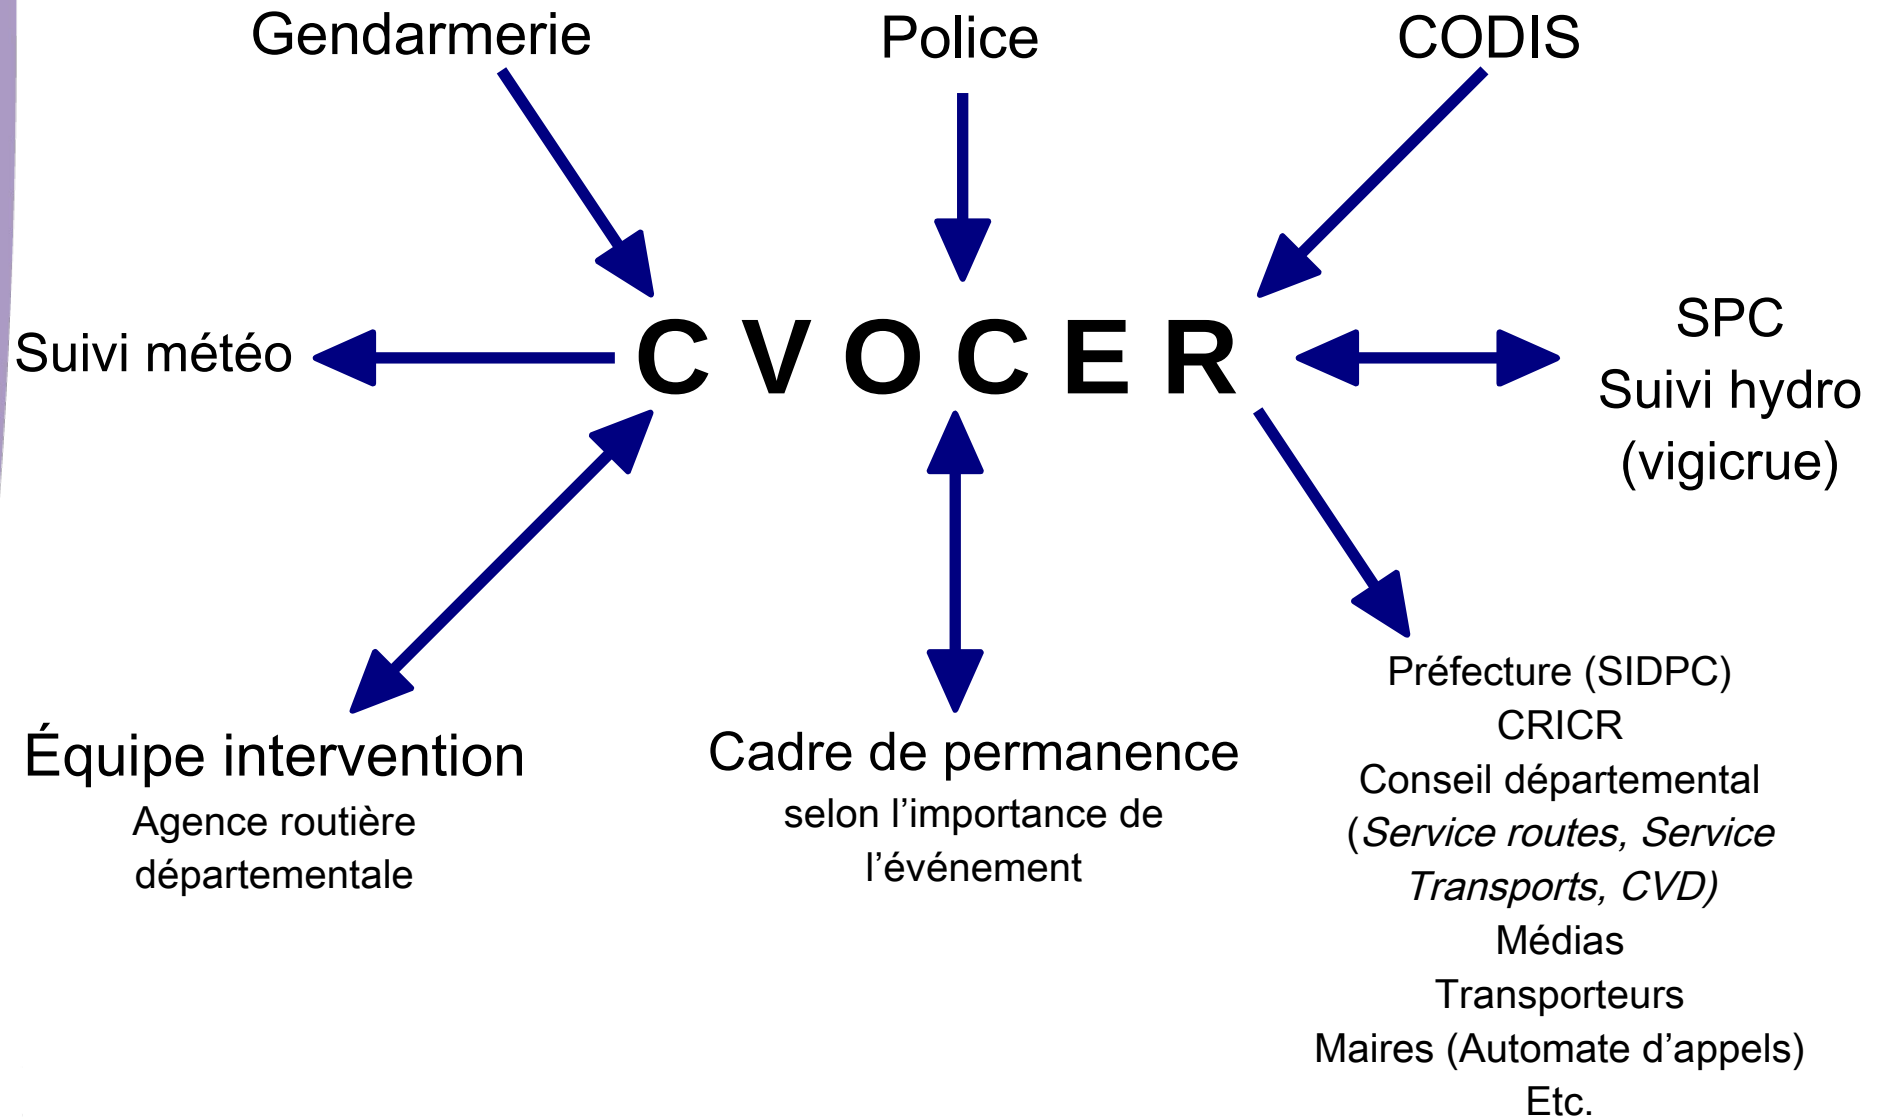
Gendarmerie

Police

CODIS

Suivi météo

C V O C E R

SPC
Suivi hydro
(vigicrue)

Équipe intervention
Agence routière départementale

Cadre de permanence
selon l'importance de l'événement

Préfecture (SIDPC)
CRICR
Conseil départemental
(*Service routes, Service Transports, CVD)*
Médias
Transporteurs
Maires (Automate d'appels)
Etc.